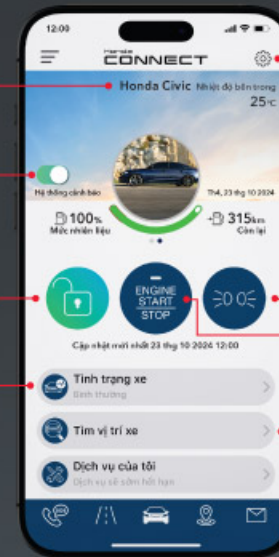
12:00

Honda CONNECT

Honda Civic Nhiệt độ bên trong 25°C

Hệ thống cảnh báo

Thứ, 23 thg 10 2024

100% Mức nhiên liệu

315km Còn lại

ENGINE START STOP

Cập nhật mới nhất 23 thg 10 2024 12:00

Tình trạng xe
Bình thường

Tìm vị trí xe

Dịch vụ của tôi
Dịch vụ sẽ sớm hết hạn